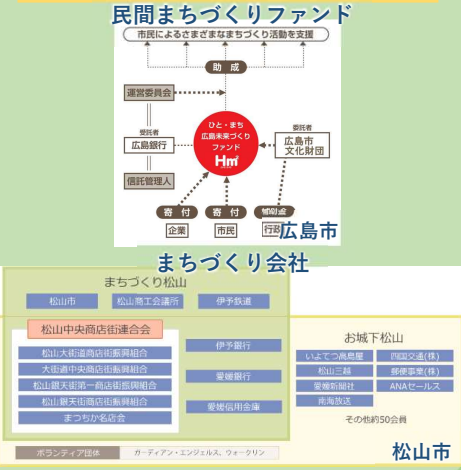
民間まちづくりファンド

市民によるさまざまなまちづくり活動を支援

助成

運営委員会

委託者
広島銀行

信託管理人

ひと・まち
広島未来づくり
ファンド
Hm

委託者
広島市
文化財団

寄付
企業

寄付
市民

補助金
行政

広島市

まちづくり会社

まちづくり松山

松山市
松山商工会議所
伊予鉄道

松山中央商店街連合会

松山大街道商店街振興組合
大街道中央商店街振興組合
松山銀天街第一商店街振興組合
松山銀天街商店街振興組合
まつちか名店会

伊予銀行
愛媛銀行
愛媛信用金庫

お城下松山

いよてつ髙島屋
四国交通(株)
松山三越
藤徳事業(株)
愛媛新聞社
ANAセールス
南海放送

その他約50会員

ボランティア団体
ガーディアン・エンジェルス、ウォークリン

松山市